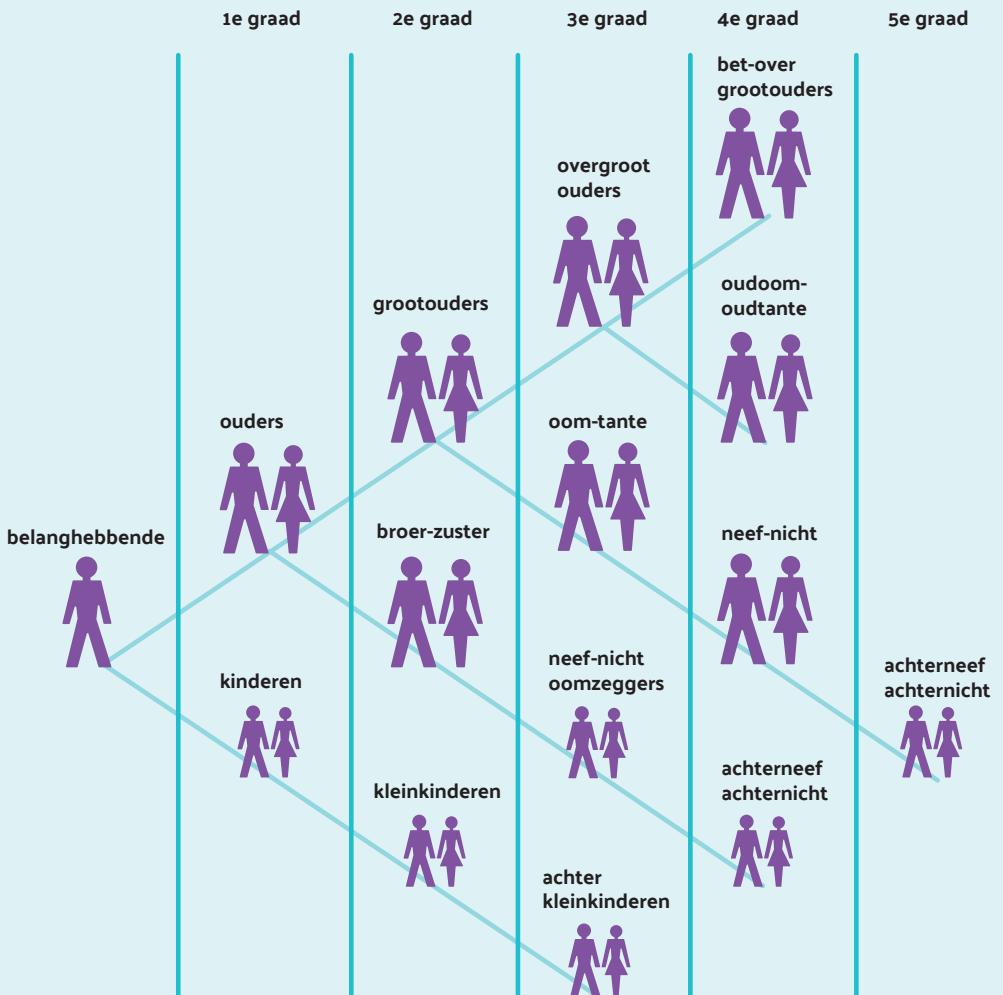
1e graad

2e graad

3e graad

4e graad

5e graad

bet-over grootouders

overgroot ouders

oudoom-oudtante

grootouders

ouders

oom-tante

belanghebbende

broer-zuster

neef-nicht

kinderen

neef-nicht oomzeggers

achterneef achternicht

achterneef achternicht

kleinkinderen

achter kleinkinderen